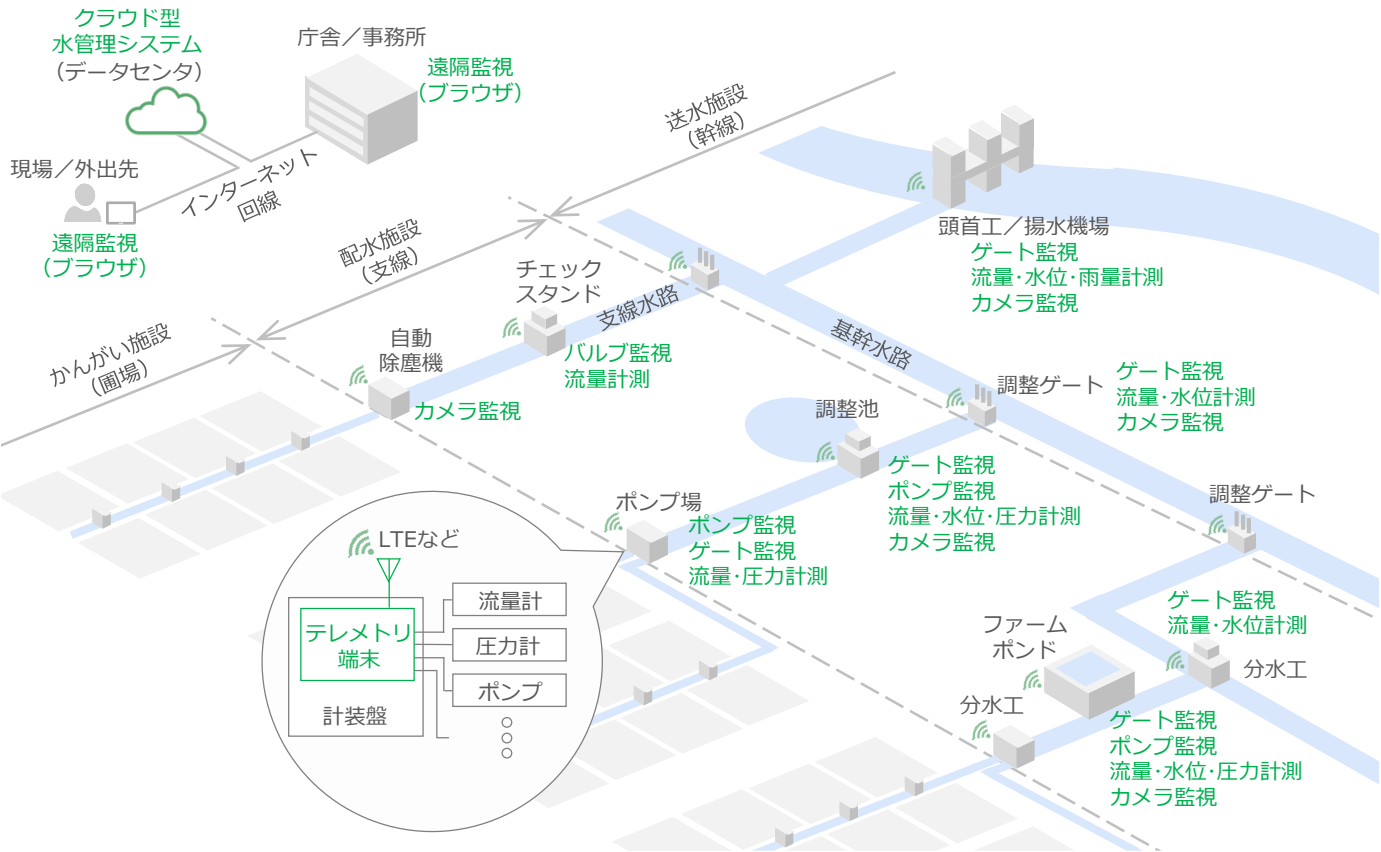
クラウド型
水管理システム
（データセンタ）

庁舎／事務所
遠隔監視
（ブラウザ）

現場／外出先
遠隔監視
（ブラウザ）

インターネット
回線

送水施設
（幹線）

配水施設
（支線）

かんがい施設
（圃場）

頭首工／揚水機場
ゲート監視
流量・水位・雨量計測
カメラ監視

チェック
スタンド
バルブ監視
流量計測

支線水路

基幹水路

自動
除塵機
カメラ監視

調整ゲート
ゲート監視
流量・水位計測
カメラ監視

調整池
ゲート監視
ポンプ監視
流量・水位・圧力計測
カメラ監視

ポンプ場
ポンプ監視
ゲート監視
流量・圧力計測

調整ゲート

LTEなど
テレメトリ
端末
計装盤
流量計
圧力計
ポンプ
○
○
○

ゲート監視
流量・水位計測

ファーム
ポンド

分水工

分水工
ゲート監視
ポンプ監視
流量・水位・圧力計測
カメラ監視